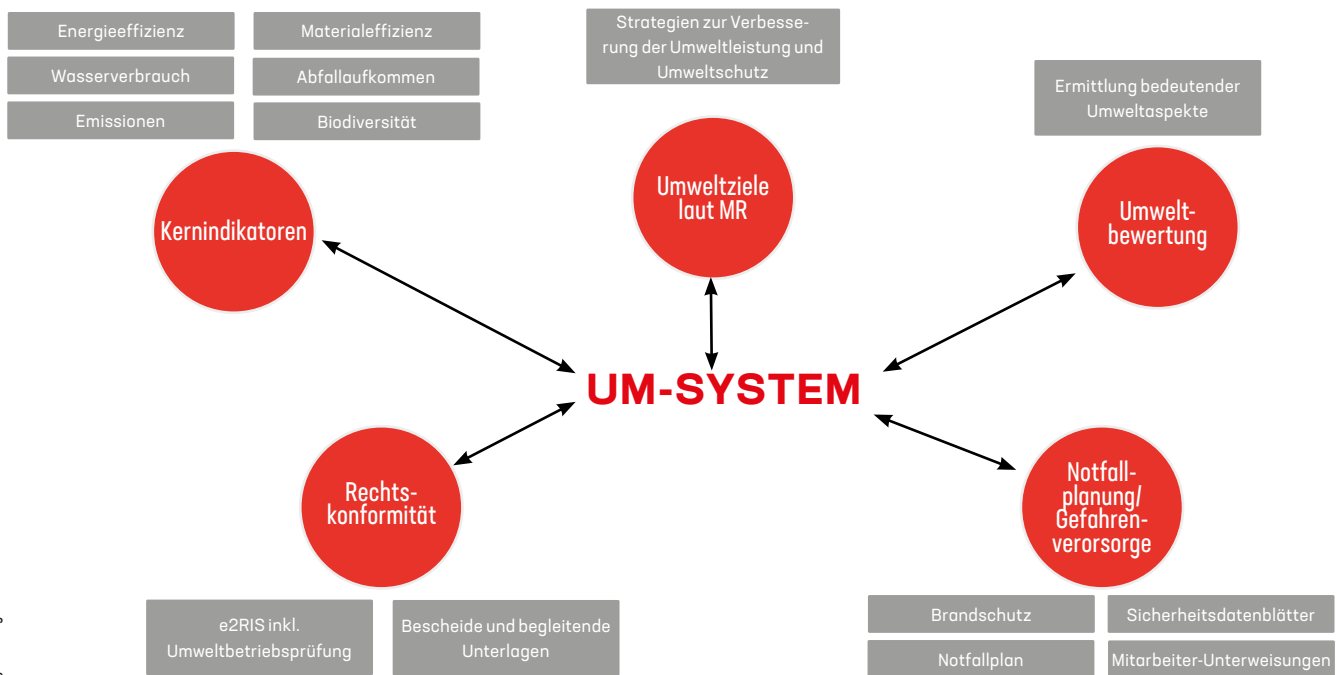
Energieeffizienz

Materialeffizienz

Wasserverbrauch

Abfallaufkommen

Emissionen

Biodiversität

Strategien zur Verbesserung der Umweltleistung und Umweltschutz

Ermittlung bedeutender Umweltaspekte

Kernindikatoren

Umweltziele laut MR

Umweltbewertung

UM-SYSTEM

Rechtskonformität

Notfallplanung/ Gefahrenverorsorge

e2RIS inkl. Umweltbetriebsprüfung

Bescheide und begleitende Unterlagen

Brandschutz

Sicherheitsdatenblätter

Notfallplan

Mitarbeiter-Unterweisungen